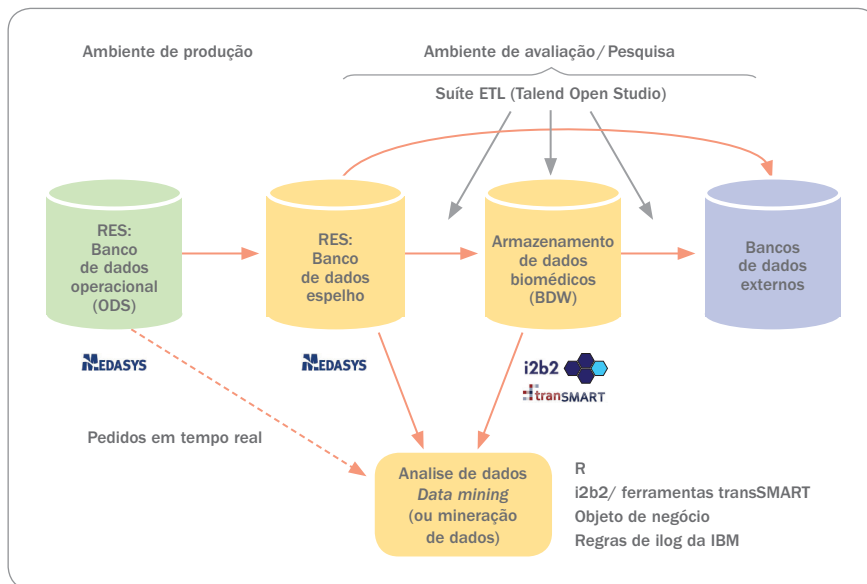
Ambiente de produção

Ambiente de avaliação / Pesquisa

Suíte ETL (Talend Open Studio)

RES: Banco de dados operacional (ODS)

RES: Banco de dados espelho

Armazenamento de dados biomédicos (BDW)

Bancos de dados externos

MEDASYS

MEDASYS

i2b2

tranSMART

Pedidos em tempo real

Analise de dados
*Data mining*
(ou mineração de dados)

R
i2b2/ ferramentas transSMART
Objeto de negócio
Regras de ilog da IBM